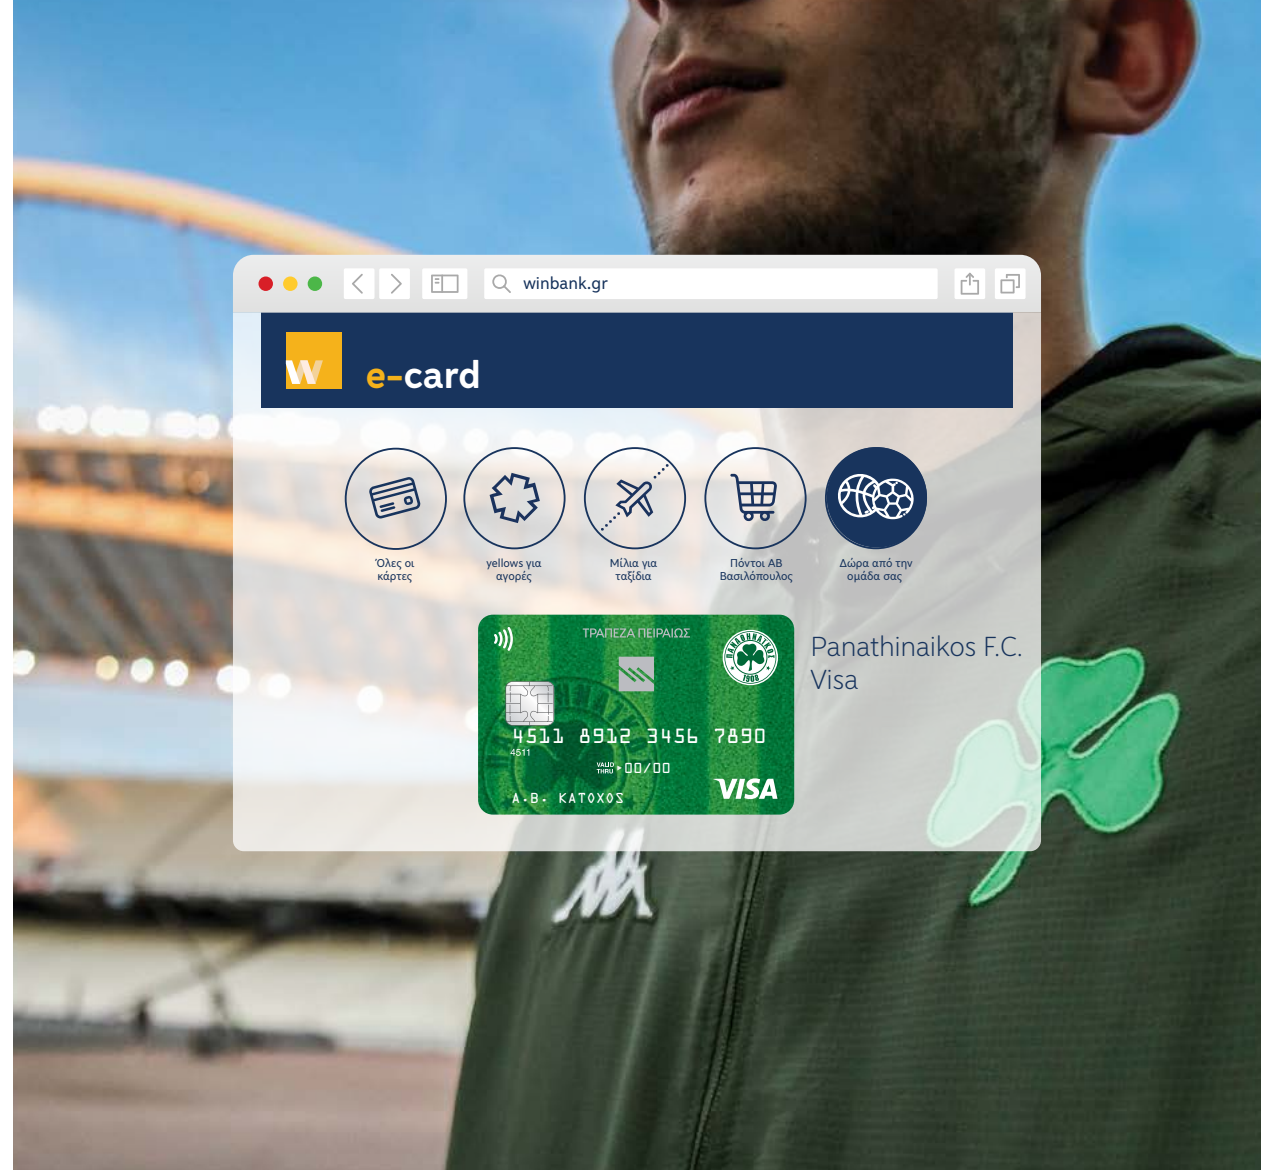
winbank.gr

W e-card

Όλες οι κάρτες

yellows για αγορές

Μίλια για ταξίδια

Πόντοι ΑΒ Βασιλόπουλος

Δώρα από την ομάδα σας

ΤΡΑΠΕΖΑ ΠΕΙΡΑΙΩΣ

ΠΑΝΑΘΗΝΑΪΚΟΣ 1908

4511 8912 3456 7890

4511

VALID THRU 00/00

Α.Β. ΚΑΤΟΧΟΣ

VISA

Panathinaikos F.C. Visa